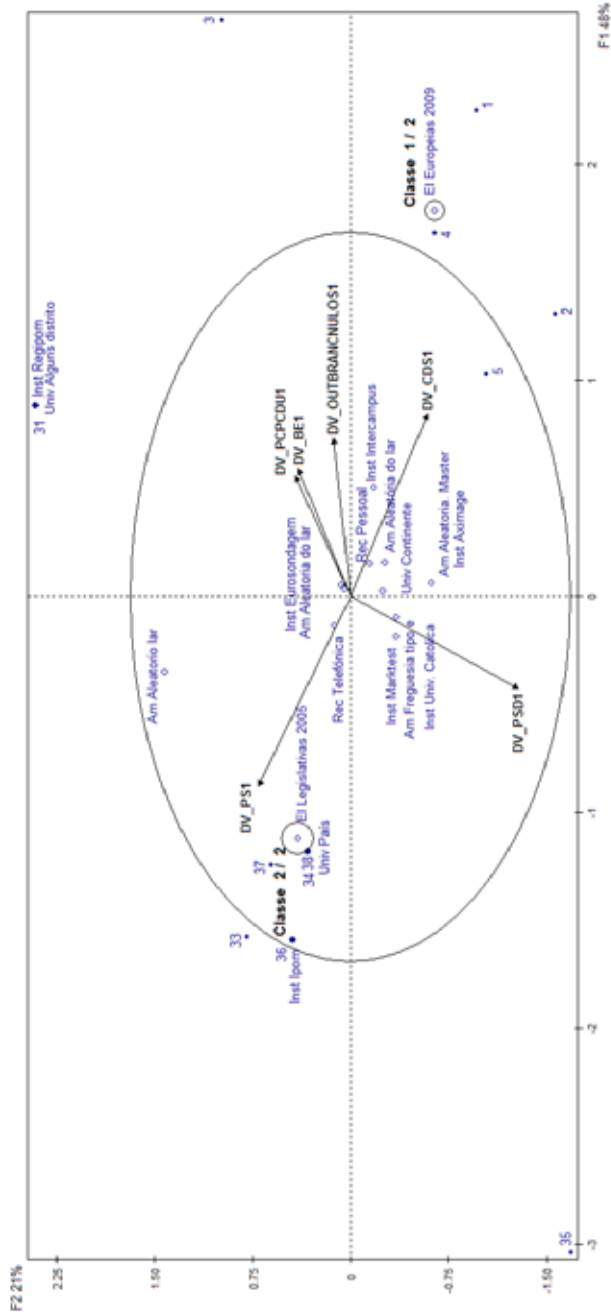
F2 21%
F1 48%

2.25
1.50
0.75
0
-0.75
-1.50

-3
-2
-1
0
1
2

3
31
Inst Regpom
Univ Alguns distrito
Classe 1 / 2
El Europeias 2009
4
1
2
5
DV_OUTBRANCNULOS1
DV_PCPCDU1
DV_BE1
DV_CDS1
Inst Intercampus
Rec Pessoal
Am Aleatoria do lar
Univ Continente
Am Aleatoria Master
Inst Aximage
Inst Eurosondagem
Am Aleatoria do lar
Rec Telefónica
Am Aleatorio lar
Inst Marktest
Am Freguesia tipo
Inst Univ. Catolica
DV_PSD1
DV_PS1
El Legislativas 2005
Univ Pais
37
34 38
Classe 2 / 2
33
36
Inst Ipom
35